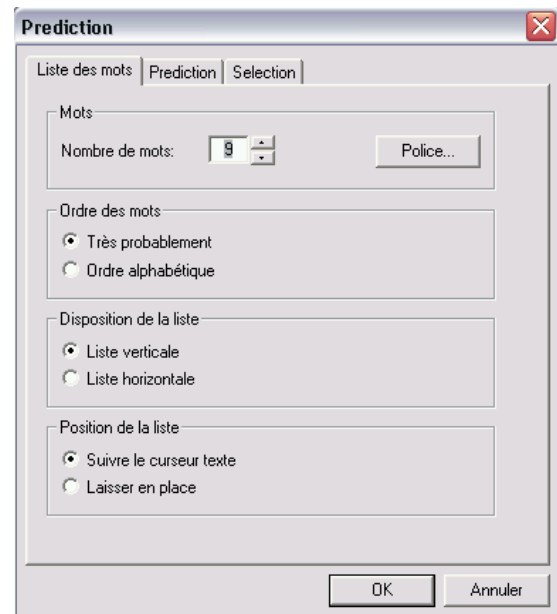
Prediction

Liste des mots | Prediction | Selection

Mots

Nombre de mots: 9

Police...

Ordre des mots

Très probablement

Ordre alphabétique

Disposition de la liste

Liste verticale

Liste horizontale

Position de la liste

Suivre le curseur texte

Laisser en place

OK

Annuler